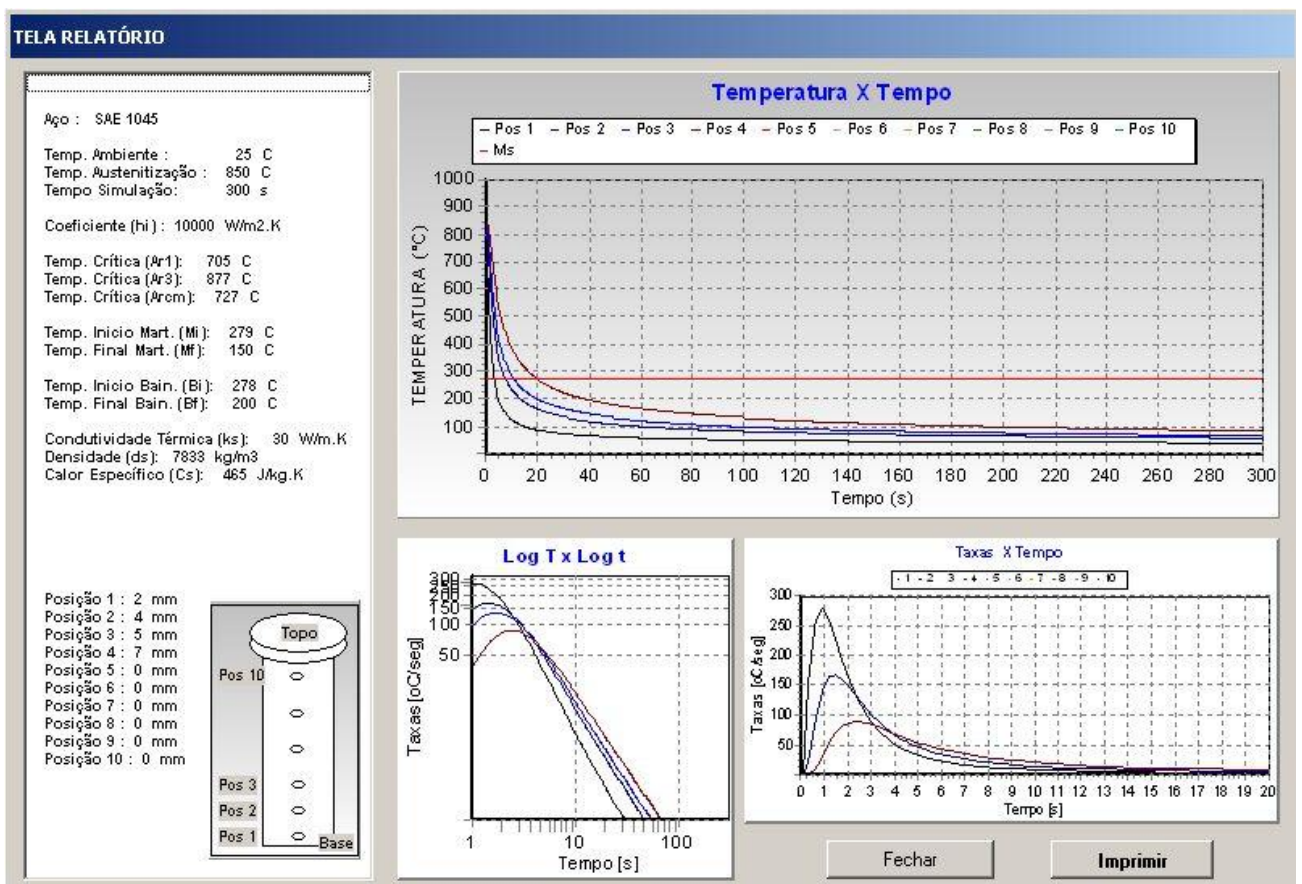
TELA RELATÓRIO

Aço : SAE 1045

Temp. Ambiente : 25 C
Temp. Austenitização : 850 C
Tempo Simulação: 300 s

Coeficiente (hi) : 10000 W/m2.K

Temp. Crítica (Ar1): 705 C
Temp. Crítica (Ar3): 877 C
Temp. Crítica (Arcm): 727 C

Temp. Inicio Mart. (Mi): 279 C
Temp. Final Mart. (Mf): 150 C

Temp. Inicio Bain. (Bi): 278 C
Temp. Final Bain. (Bf): 200 C

Condutividade Térmica (ks): 30 W/m.K
Densidade (ds): 7833 kg/m3
Calor Específico (Cs): 465 J/kg.K

Posição 1 : 2 mm
Posição 2 : 4 mm
Posição 3 : 5 mm
Posição 4 : 7 mm
Posição 5 : 0 mm
Posição 6 : 0 mm
Posição 7 : 0 mm
Posição 8 : 0 mm
Posição 9 : 0 mm
Posição 10 : 0 mm

Topo
Pos 10
Pos 3
Pos 2
Pos 1
Base

Temperatura X Tempo
Pos 1 Pos 2 Pos 3 Pos 4 Pos 5 Pos 6 Pos 7 Pos 8 Pos 9 Pos 10 Ms
1000 900 800 700 600 500 400 300 200 100
TEMPERATURA (°C)
0 20 40 60 80 100 120 140 160 180 200 220 240 260 280 300
Tempo (s)

Log T x Log t
300 250 200 150 100 50
Taxas [oC/seg]
1 10 100
Tempo [s]

Taxas X Tempo
1 2 3 4 5 6 7 8 9 10
300 250 200 150 100 50
Taxas [oC/seg]
0 1 2 3 4 5 6 7 8 9 10 11 12 13 14 15 16 17 18 19 20
Tempo [s]

Fechar
Imprimir